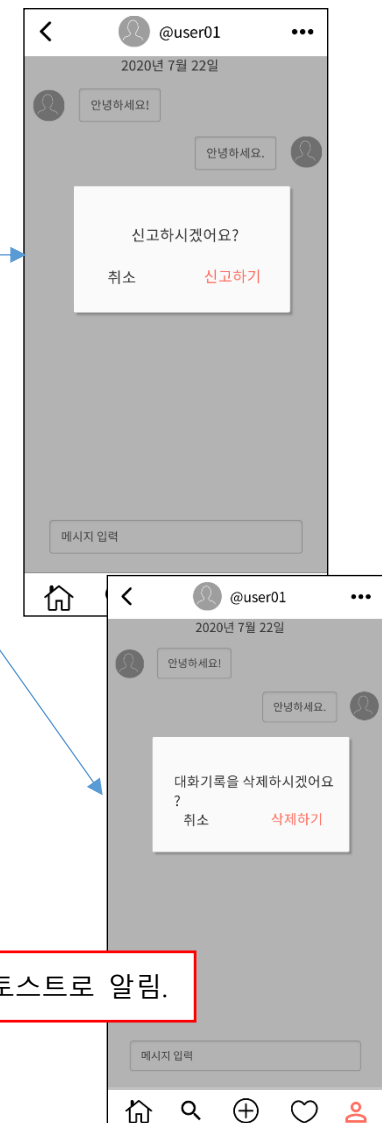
@user01

2020년 7월 22일

안녕하세요!

안녕하세요.

신고하시겠어요?

취소 신고하기

메시지 입력

@user01

2020년 7월 22일

안녕하세요!

안녕하세요.

대화기록을 삭제하시겠어요?

취소 삭제하기

토스트로 알림.

메시지 입력